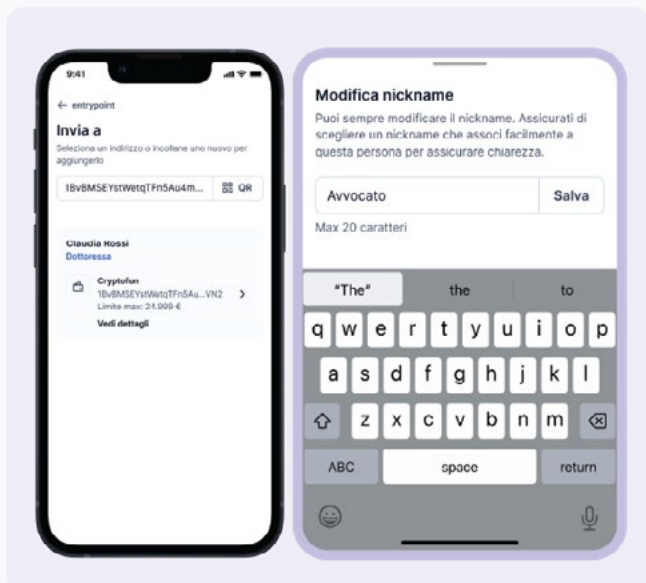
9:41

← entrypoint

Invia a

Seleziona un indirizzo o incollane uno nuovo per aggiungerlo

1BvBMSEYstWetqTFn5Au4m...

QR

Claudia Rossi
Dottoressa

Cryptofun
1BvBMSEYstWetqTFn5Au...VN2
Limite max: 24.999 €

Vedi dettagli

Modifica nickname

Puoi sempre modificare il nickname. Assicurati di scegliere un nickname che associ facilmente a questa persona per assicurare chiarezza.

Avvocato

Salva

Max 20 caratteri

"The"

the

to

q w e r t y u i o p

a s d f g h j k l

z x c v b n m

ABC

space

return